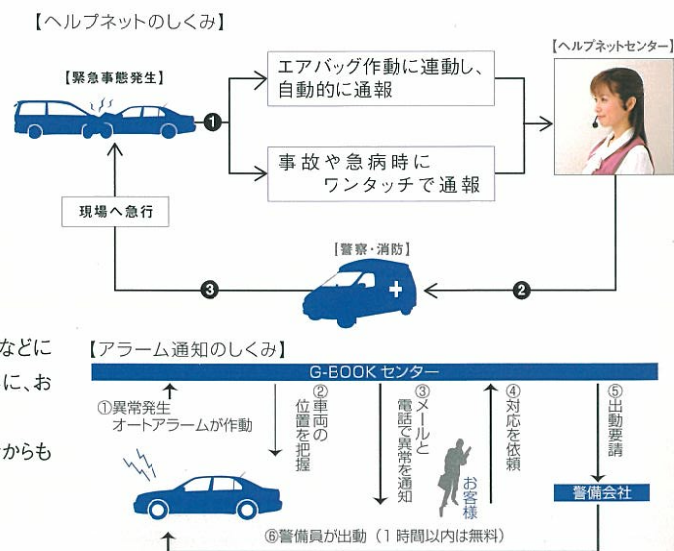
【ヘルプネットのしくみ】

【緊急事態発生】

1

エアバッグ作動に連動し、自動的に通報

事故や急病時に ワンタッチで通報

【ヘルプネットセンター】

現場へ急行

【警察・消防】

3

2

などに

に、お

からも

【アラーム通知のしくみ】

G-BOOK センター

①異常発生 オートアラームが作動

②車両の位置を把握

③メールと電話で異常を通知

お客様

④対応を依頼

⑤出動要請

警備会社

⑥警備員が出動（1 時間以内は無料）